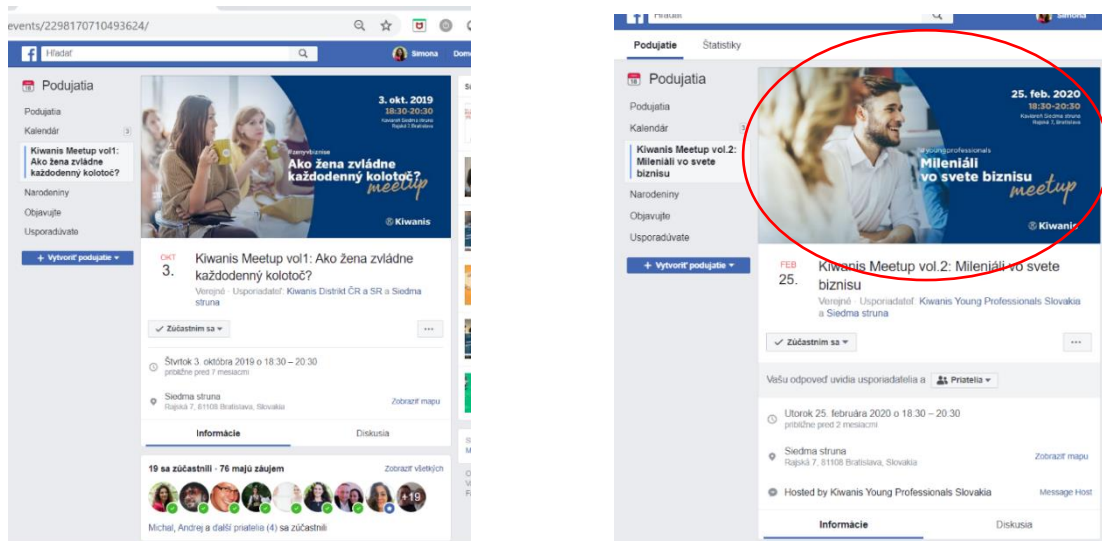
events/2298170710493624/

Hľadať

Simona

Dom

Podujatia

Podujatia

Kalendár

Kiwanis Meetup vol1: Ako žena zvládne každodenný kolotoč?

Narodeniny

Objavujte

Usporadúvate

+ Vytvoriť podujatie

3. okt. 2019
18:30-20:30
Kaviareň Siedma struna
Rajská 7, Bratislava

Ženy v biznise
Ako žena zvládne každodenný kolotoč?
meetup

Kiwanis

OKT
3.

Kiwanis Meetup vol1: Ako žena zvládne každodenný kolotoč?

Verejné · Usporiadateľ: Kiwanis Distrikt ČR a SR a Siedma struna

✓ Zúčastním sa

···

Štvrtok 3. októbra 2019 o 18:30 – 20:30
približne pred 7 mesiacmi

Siedma struna
Rajská 7, 81108 Bratislava, Slovakia

Zobraziť mapu

Informácie

Diskusia

19 sa zúčastnili · 76 majú záujem

Zobraziť všetkých

+19

Michal, Andrej a ďalší priatelia (4) sa zúčastnili

Hľadať

Simona

Podujatie

Štatistiky

Podujatia

Podujatia

Kalendár

Kiwanis Meetup vol.2: Mileniáli vo svete biznisu

Narodeniny

Objavujte

Usporadúvate

+ Vytvoriť podujatie

25. feb. 2020
18:30-20:30
Kaviareň Siedma struna
Rajská 7, Bratislava

Young professionals
Mileniáli vo svete biznisu
meetup

Kiwanis

FEB
25.

Kiwanis Meetup vol.2: Mileniáli vo svete biznisu

Verejné · Usporiadateľ: Kiwanis Young Professionals Slovakia a Siedma struna

✓ Zúčastním sa

···

Vašu odpoveď uvidia usporiadatelia a

Priatelia

Utorok 25. februára 2020 o 18:30 – 20:30
približne pred 2 mesiacmi

Siedma struna
Rajská 7, 81108 Bratislava, Slovakia

Zobraziť mapu

Hosted by Kiwanis Young Professionals Slovakia

Message Host

Informácie

Diskusia